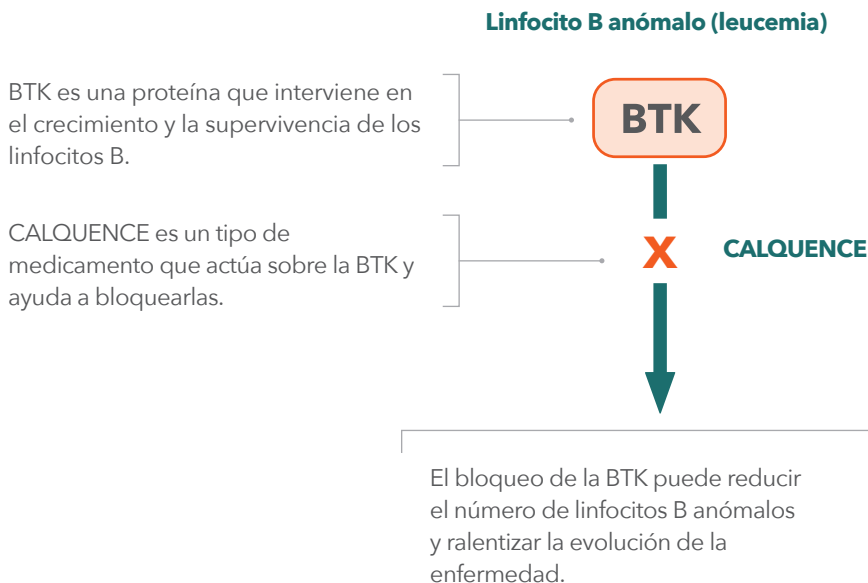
Linfocito B anómalo (leucemia)

BTK es una proteína que interviene en el crecimiento y la supervivencia de los linfocitos B.

BTK

CALQUENCE es un tipo de medicamento que actúa sobre la BTK y ayuda a bloquearlas.

X

CALQUENCE

El bloqueo de la BTK puede reducir el número de linfocitos B anómalos y ralentizar la evolución de la enfermedad.